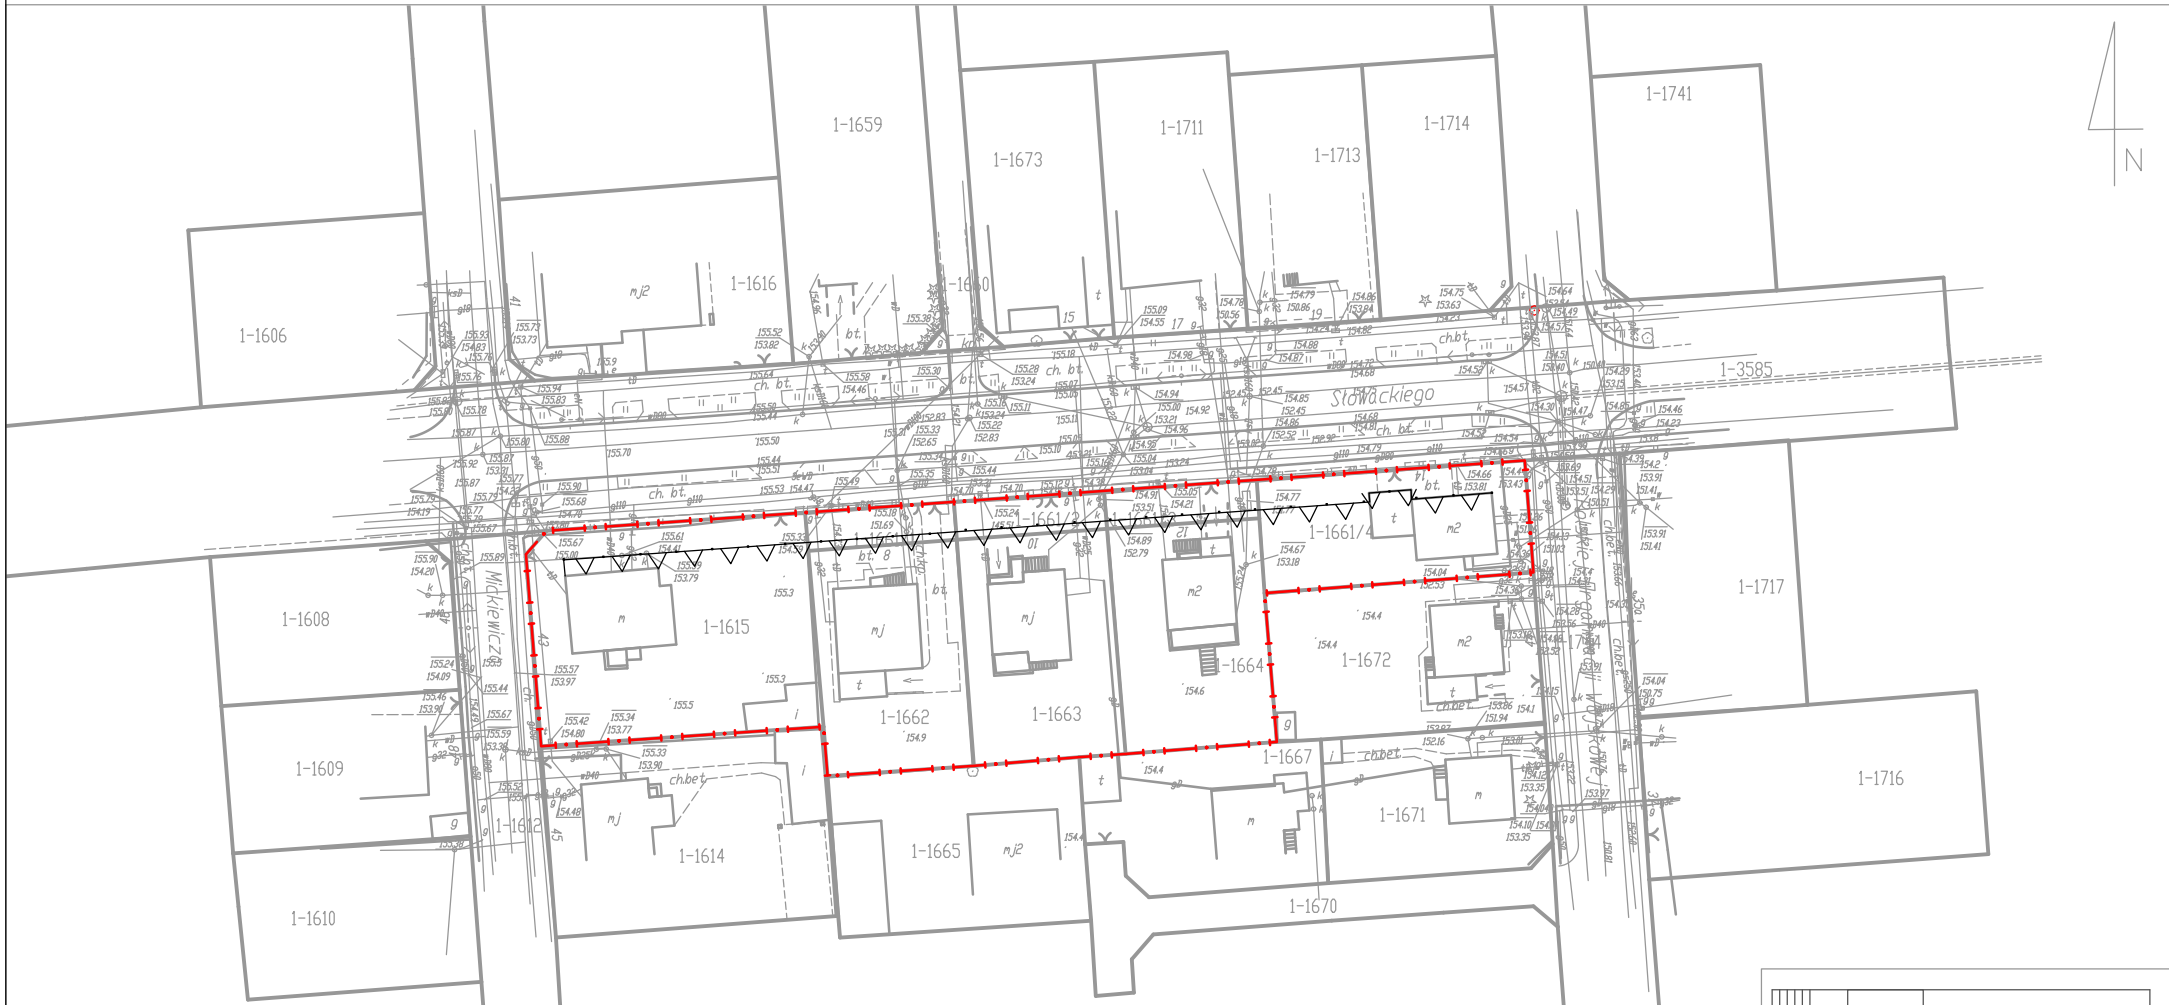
N

1-1741

1-1659

1-1711

1-1714

1-1673

1-1713

1-1616

1-1606

1-3585

Słowackiego

ch. bt.

ch. bt.

ch.bt.

ch. bt.

1-1661/2

1-1661/4

1-1615

1-1608

1-1717

mj2

mj

mj

m

m2

m2

m2

1-1672

1-1664

1-1662

1-1663

1-1609

1-1667

1-1716

1-1671

1-1614

1-1665

mj2

1-1612

1-1610

1-1670

Mickiewicza

ch.bet

ch.bet

ch.bet

15

17

19

155.3

155.3

155.5

154.9

154.4

154.4

154.6

154.4